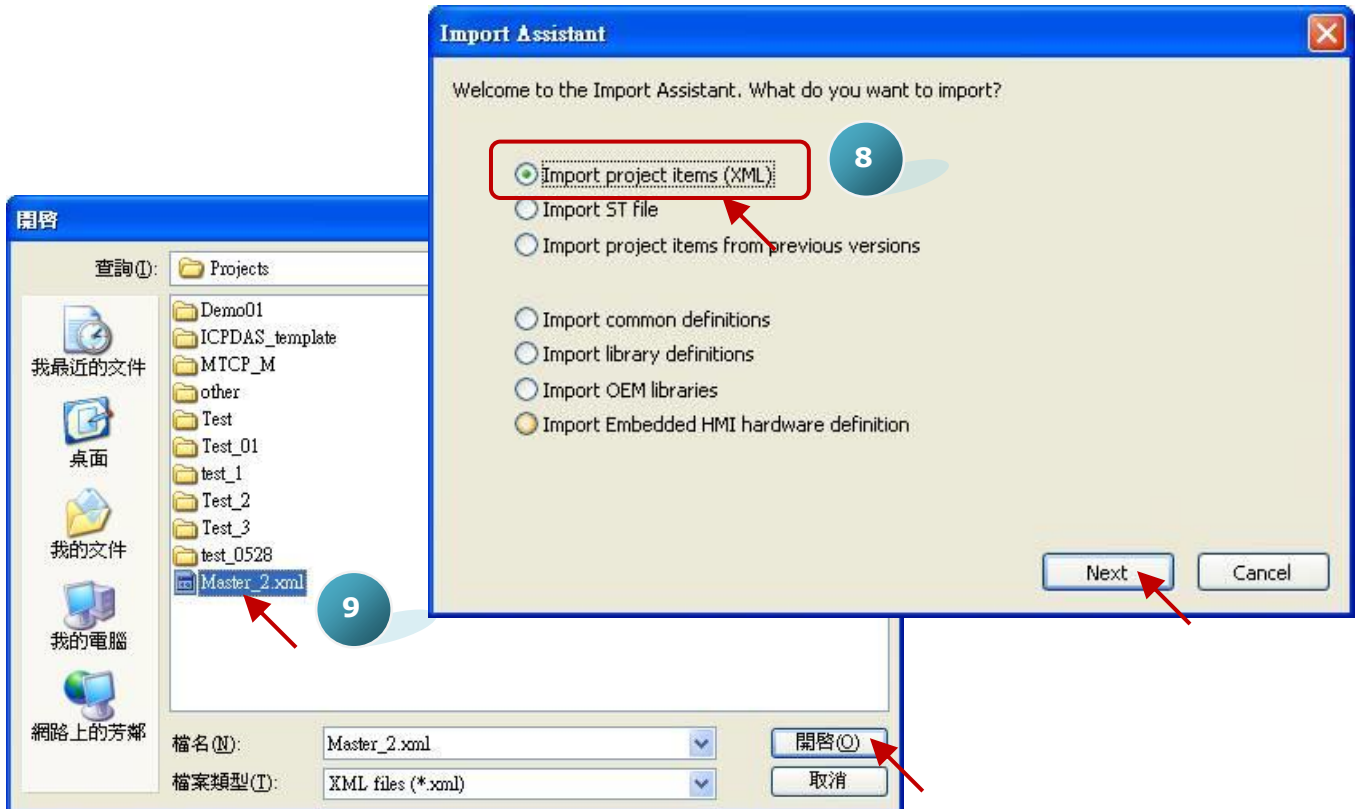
Import Assistant

Welcome to the Import Assistant. What do you want to import?

Import project items (XML)
Import ST file
Import project items from previous versions

Import common definitions
Import library definitions
Import OEM libraries
Import Embedded HMI hardware definition

8

Next
Cancel

開啓

查詢(I): Projects

我最近的文件
桌面
我的文件
我的電腦
網路上的芳鄰

Demo01
ICPDAS_template
MTCP_M
other
Test
Test_01
test_1
Test_2
Test_3
test_0528
Master_2.xml

9

檔名(N): Master_2.xml
檔案類型(T): XML files (*.xml)

開啓(O)
取消